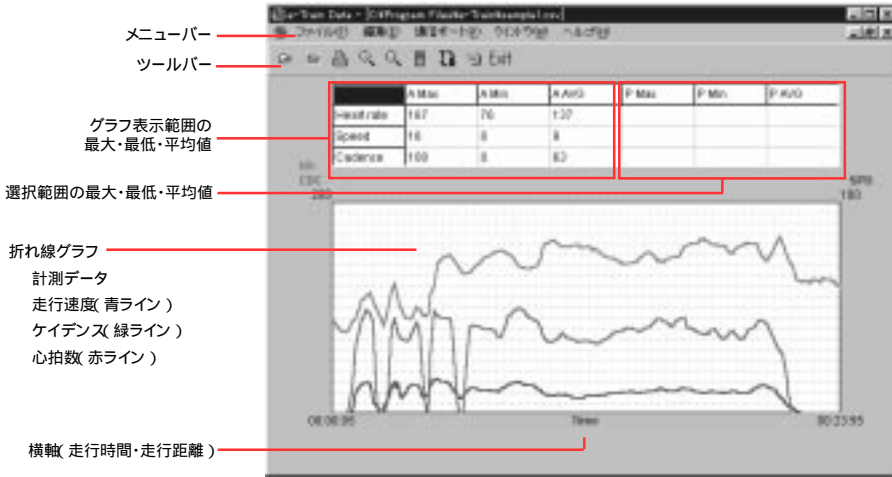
メニューバー
ツールバー
グラフ表示範囲の最大･最低･平均値
選択範囲の最大･最低･平均値
折れ線グラフ
計測データ
走行速度( 青ライン )
ケイデンス( 緑ライン )
心拍数( 赤ライン )
横軸( 走行時間･走行距離 )

e-Train Data - [C:\Program Files\e-Train\sample1.csv]
ファイル(F) 編集(E) 練習データ(D) ウインドウ(W) ヘルプ(H)
Exit

|  | A Max | A Min | A AVG |
|---|---|---|---|
| Heartrate | 167 | 76 | 137 |
| Speed | 16 | 0 | 9 |
| Cadence | 100 | 0 | 63 |

| P Max | P Min | P AVG |
|---|---|---|
|  |  |  |
|  |  |  |
|  |  |  |

HR
CDC
200
SPD
100
00:00:05
Time
00:23:55